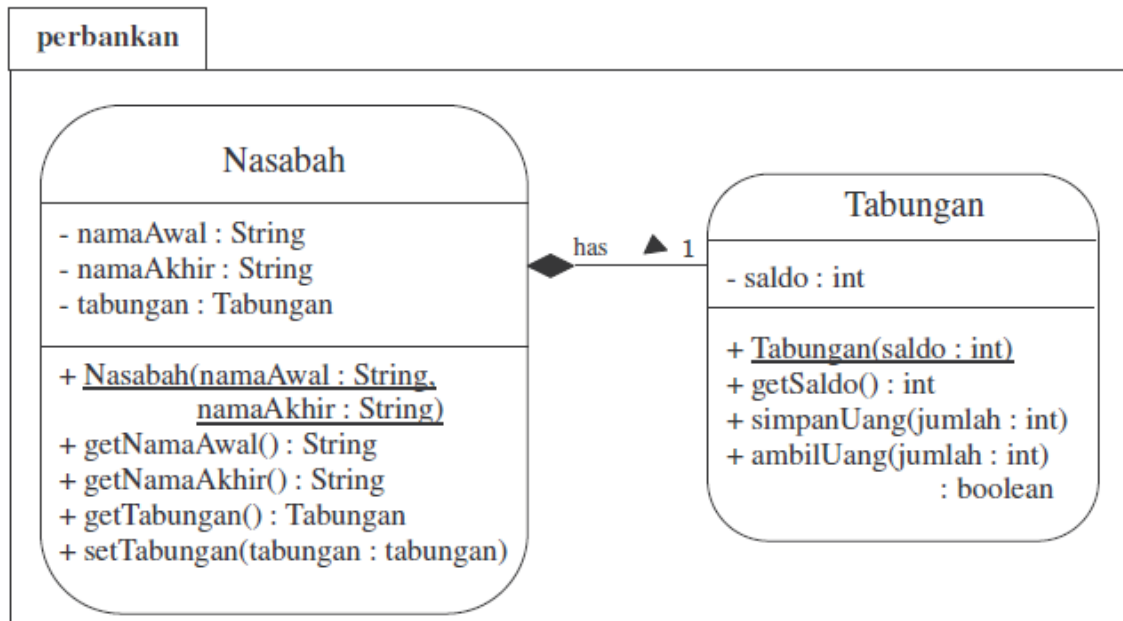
perbankan

Nasabah

- namaAwal : String
- namaAkhir : String
- tabungan : Tabungan

+ Nasabah(namaAwal : String, namaAkhir : String)
+ getNamaAwal() : String
+ getNamaAkhir() : String
+ getTabungan() : Tabungan
+ setTabungan(tabungan : tabungan)

has 1

Tabungan

- saldo : int

+ Tabungan(saldo : int)
+ getSaldo() : int
+ simpanUang(jumlah : int)
+ ambilUang(jumlah : int) : boolean